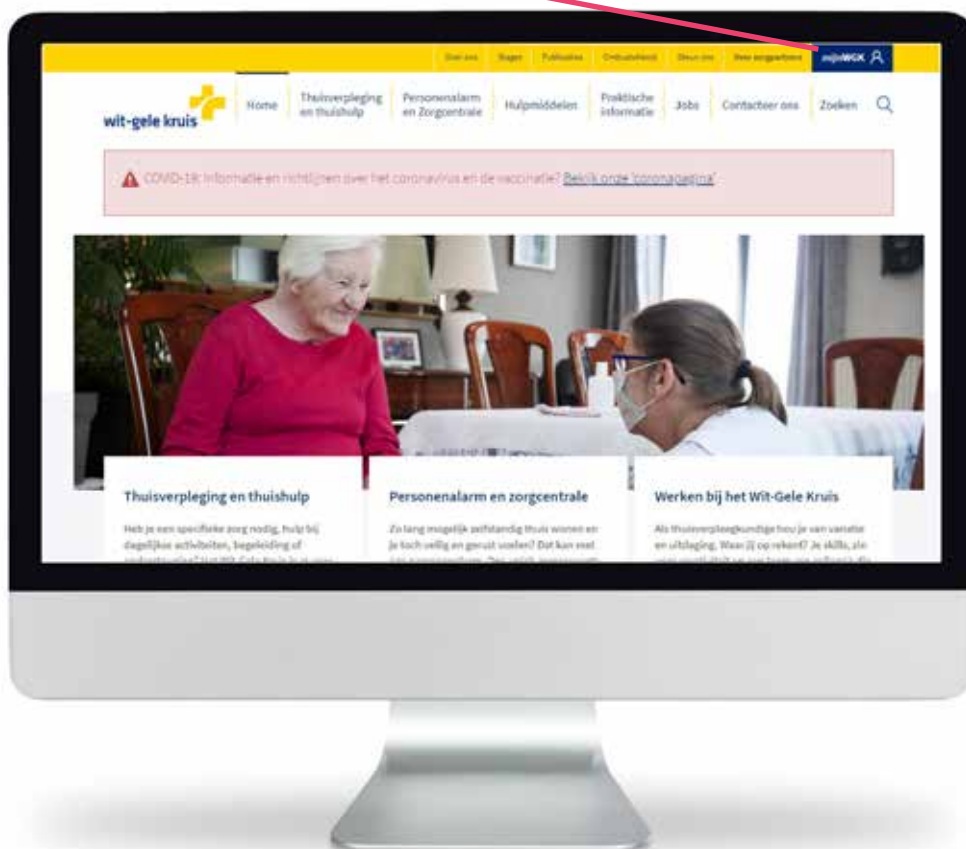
Over ons | Stages | Publicaties | Ombudsdienst | Steun ons | Word zorgverlener | mijnWGK

wit-gele kruis

Home | Thuisverpleging en thuishulp | Personenalarm en Zorgcentrale | Hulpmiddelen | Praktische informatie | Jobs | Contacteer ons | Zoeken

COVID-19: Informatie en richtlijnen over het coronavirus en de vaccinatie? Bekijk onze 'coronapagina'

Thuisverpleging en thuishulp

Heb je een specifieke zorg nodig, hulp bij dagelijkse activiteiten, begeleiding of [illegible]

Personenalarm en zorgcentrale

Zo lang mogelijk zelfstandig thuis wonen en je toch veilig en gerust voelen? Dat kan met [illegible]

Werken bij het Wit-Gele Kruis

Als thuisverpleegkundige hou je van variatie en uitdaging. Waar jij op rekent? Je skills, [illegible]